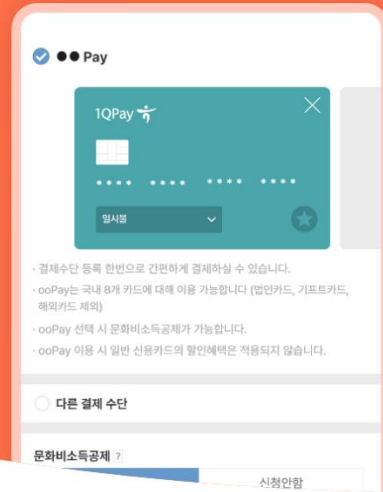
●● Pay

1QPay

•••• •••• •••• ••••

일시불

· 결제수단 등록 한번으로 간편하게 결제하실 수 있습니다.
· ooPay는 국내 8개 카드에 대해 이용 가능합니다 (법인카드, 기프트카드, 해외카드 제외)
· ooPay 선택 시 문화비소득공제가 가능합니다.
· ooPay 이용 시 일반 신용카드의 할인혜택은 적용되지 않습니다.

다른 결제 수단

문화비소득공제 ?

신청안함